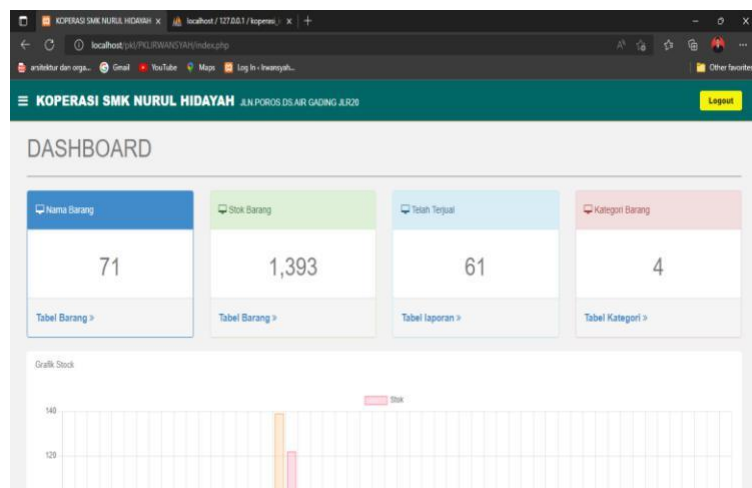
KOPERASI SMK NURUL HIDAYAH ×
localhost / 127.0.0.1 / koperasi ×
localhost/pkl/PKLIRWANSYAH/index.php
arsitektur dan orga... Gmail YouTube Maps Log In - Irwansyah...
Other favorites

≡ KOPERASI SMK NURUL HIDAYAH JLN.POROS DS.AIR GADING JLR20
Logout

DASHBOARD

Nama Barang
71
Tabel Barang »

Stok Barang
1,393
Tabel Barang »

Telah Terjual
61
Tabel laporan »

Kategori Barang
4
Tabel Kategori »

Grafik Stock

Stok

140

120